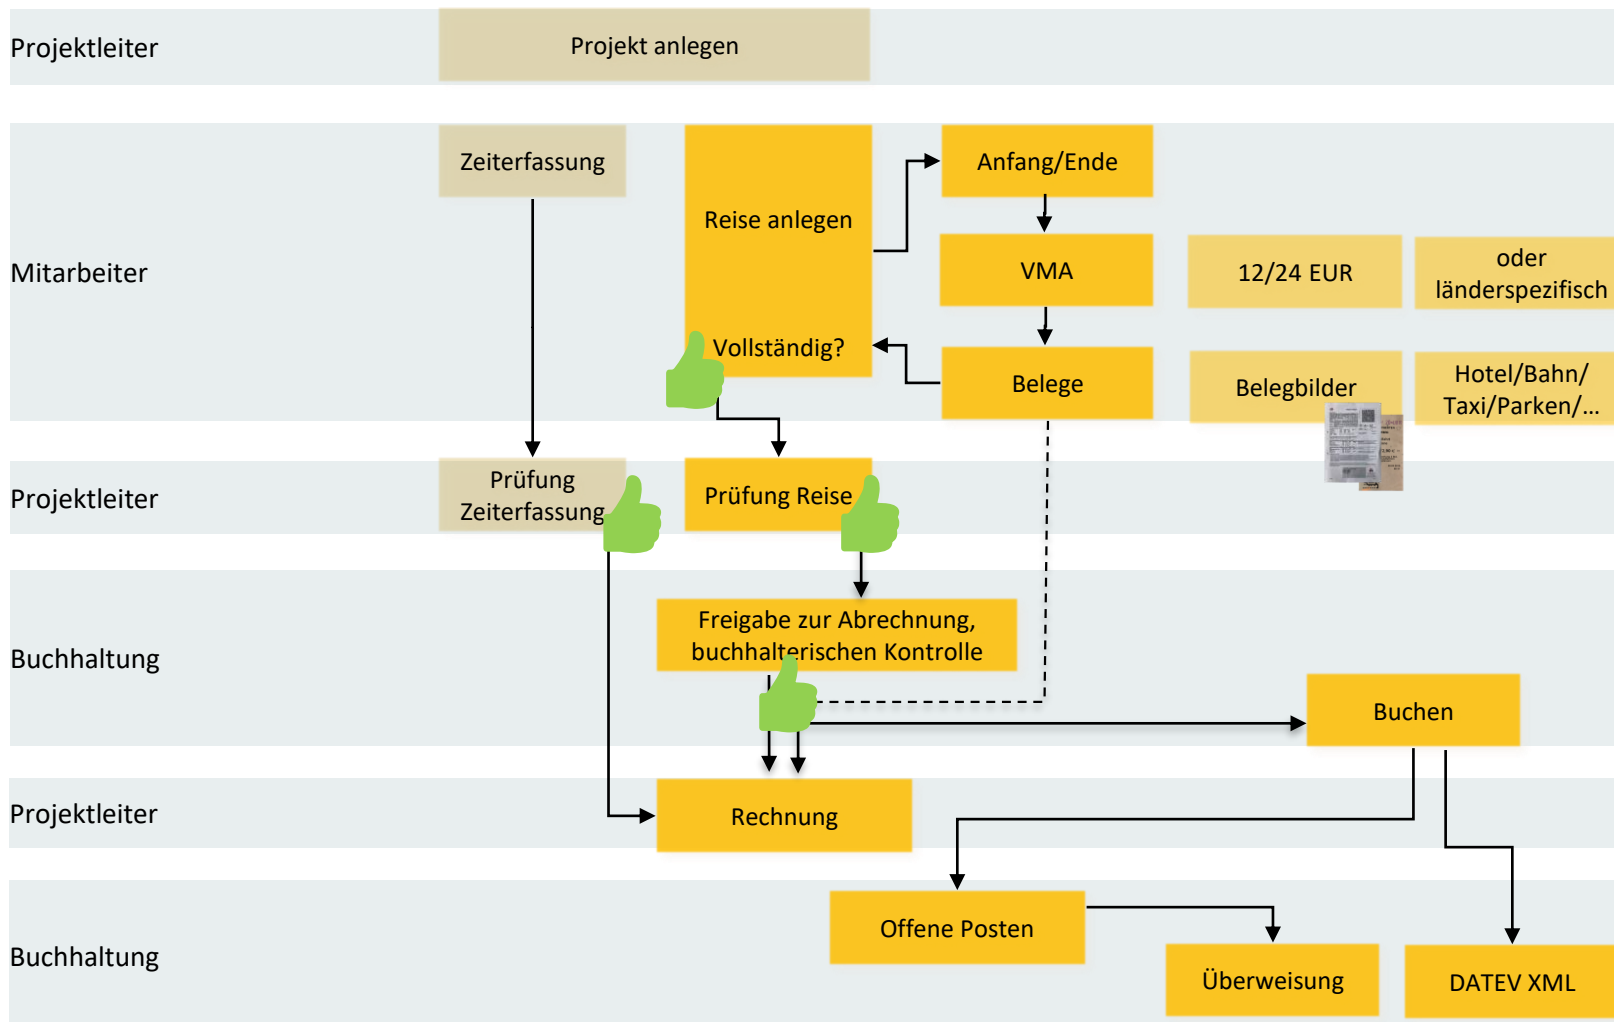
Projektleiter

Projekt anlegen

Mitarbeiter

Zeiterfassung

Reise anlegen

Vollständig?

Anfang/Ende

VMA

12/24 EUR

oder länderspezifisch

Belege

Belegbilder

Hotel/Bahn/ Taxi/Parken/...

Projektleiter

Prüfung Zeiterfassung

Prüfung Reise

Buchhaltung

Freigabe zur Abrechnung, buchhalterischen Kontrolle

Buchen

Projektleiter

Rechnung

Buchhaltung

Offene Posten

Überweisung

DATEV XML